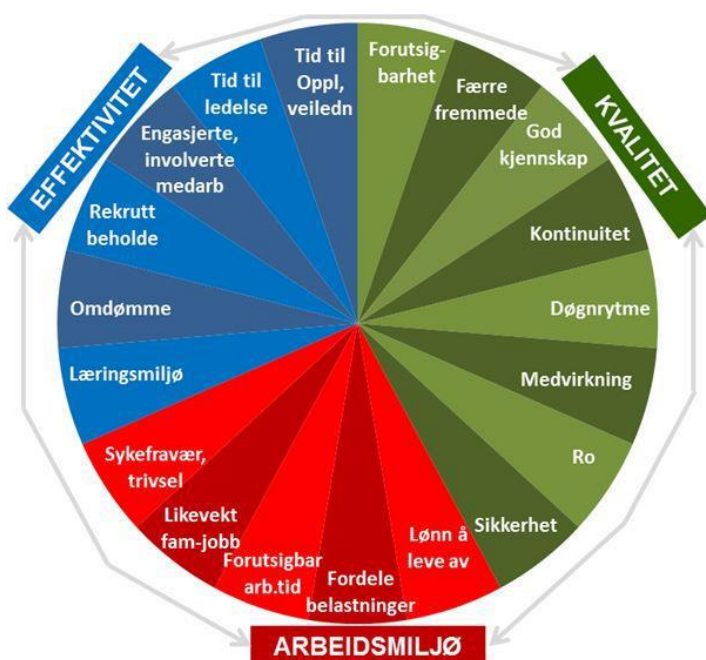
EFFEKTIVITET

Tid til Oppl, veiledn

Tid til ledelse

Engasjerte, involverte medarb

Rekrutt beholde

Omdømme

Læringsmiljø

KVALITET

Forutsigbarhet

Færre fremmede

God kjennskap

Kontinuitet

Døgnrytme

Medvirkning

Ro

Sikkerhet

Lønn å leve av

Fordele belastninger

Forutsigbar arb.tid

Likevekt fam-jobb

Sykefravær, trivsel

ARBEIDSMILJØ